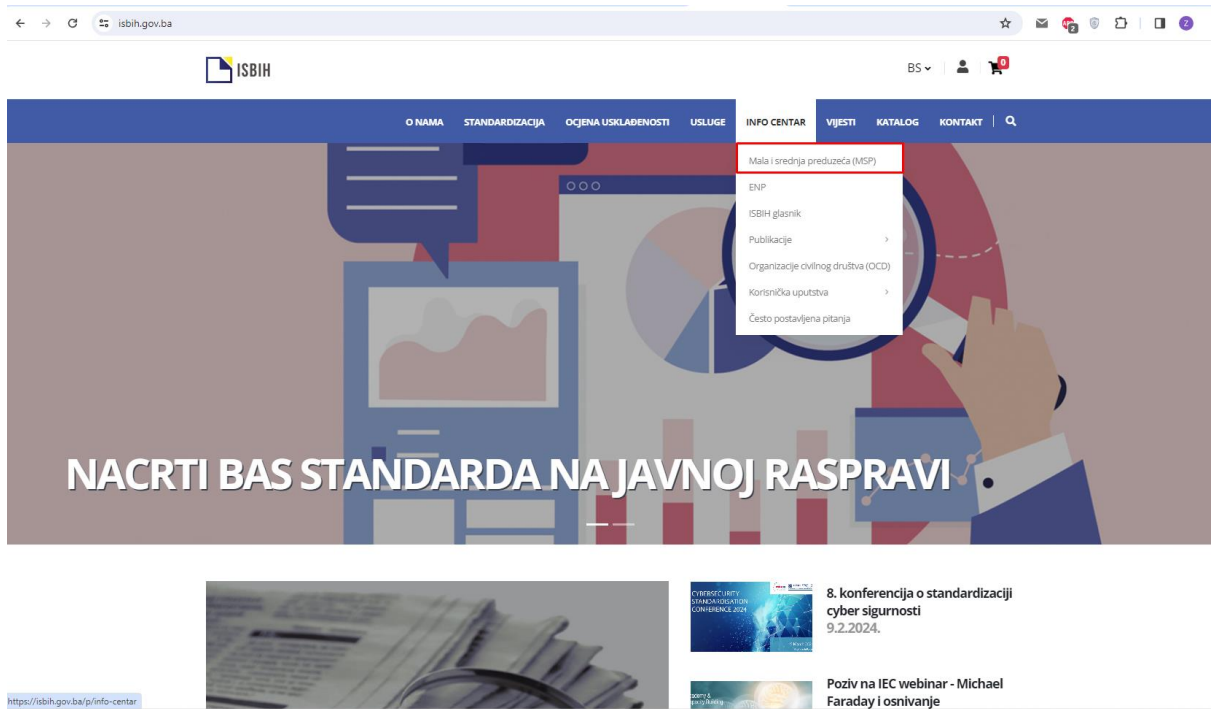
isbih.gov.ba

ISBIH

BS

0

O NAMA STANDARDIZACIJA OCJENA USKLAĐENOSTI USLUGE INFO CENTAR VIJESTI KATALOG KONTAKT

Mala i srednja preduzeća (MSP)
ENP
ISBIH glasnik
Publikacije
Organizacije civilnog društva (OCD)
Korisnička uputstva
Često postavljena pitanja

NACRTI BAS STANDARDA NA JAVNOJ RASPRAVI

CYBERSECURITY STANDARDISATION CONFERENCE 2024

8. konferencija o standardizaciji cyber sigurnosti
9.2.2024.

Poziv na IEC webinar - Michael Faraday i osnivanje

https://isbih.gov.ba/p/info-centar